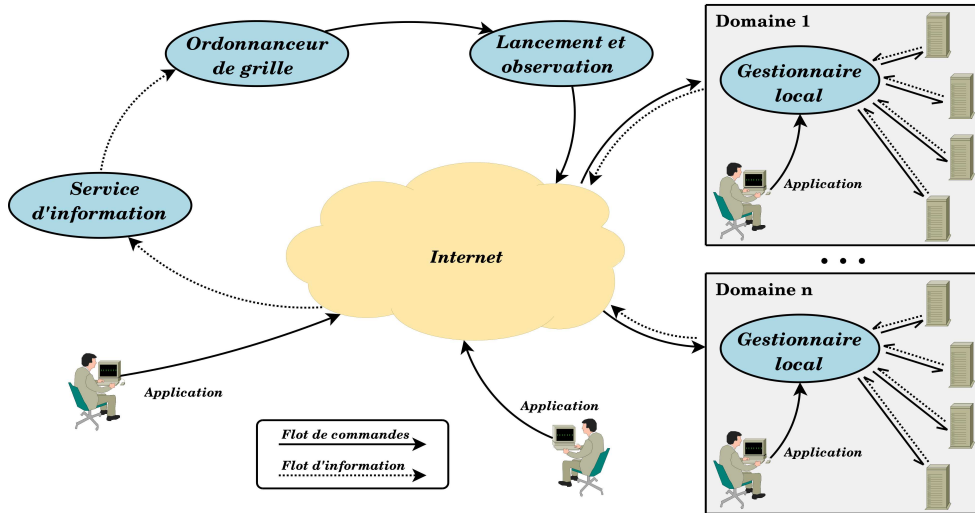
Ordonnanceur de grille

Lancement et observation

Domaine 1

Gestionnaire local

Application

Service d'information

Internet

• • •

Domaine n

Gestionnaire local

Application

Application

Application

Flot de commandes

Flot d'information